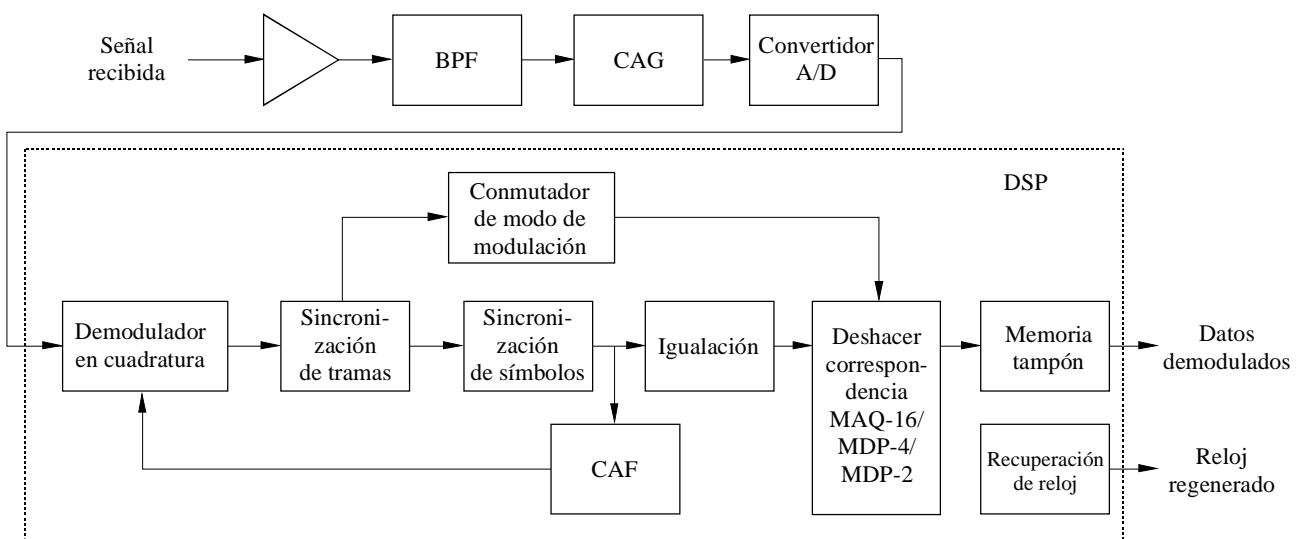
Señal recibida

BPF

CAG

Convertidor A/D

DSP

Conmutador de modo de modulación

Demodulador en cuadratura

Sincronización de tramas

Sincronización de símbolos

Igualación

Deshacer correspondencia MAQ-16/ MDP-4/ MDP-2

Memoria tampón

Datos demodulados

CAF

Recuperación de reloj

Reloj regenerado